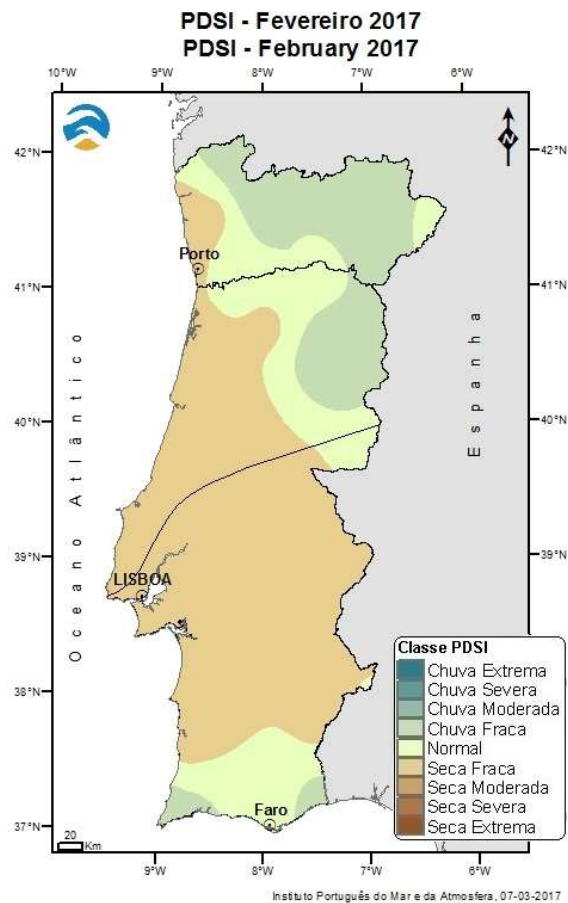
PDSI - Fevereiro 2017
PDSI - February 2017

10°W 9°W 8°W 7°W 6°W

42°N
41°N
40°N
39°N
38°N
37°N

42°N
41°N
40°N
39°N
38°N
37°N

N

Porto

LISBOA

Faro

Oceano Atlântico

Espanha

Classe PDSI
Chuva Extrema
Chuva Severa
Chuva Moderada
Chuva Fraca
Normal
Seca Fraca
Seca Moderada
Seca Severa
Seca Extrema

20
Km

9°W 8°W 7°W 6°W

Instituto Português do Mar e da Atmosfera, 07-03-2017